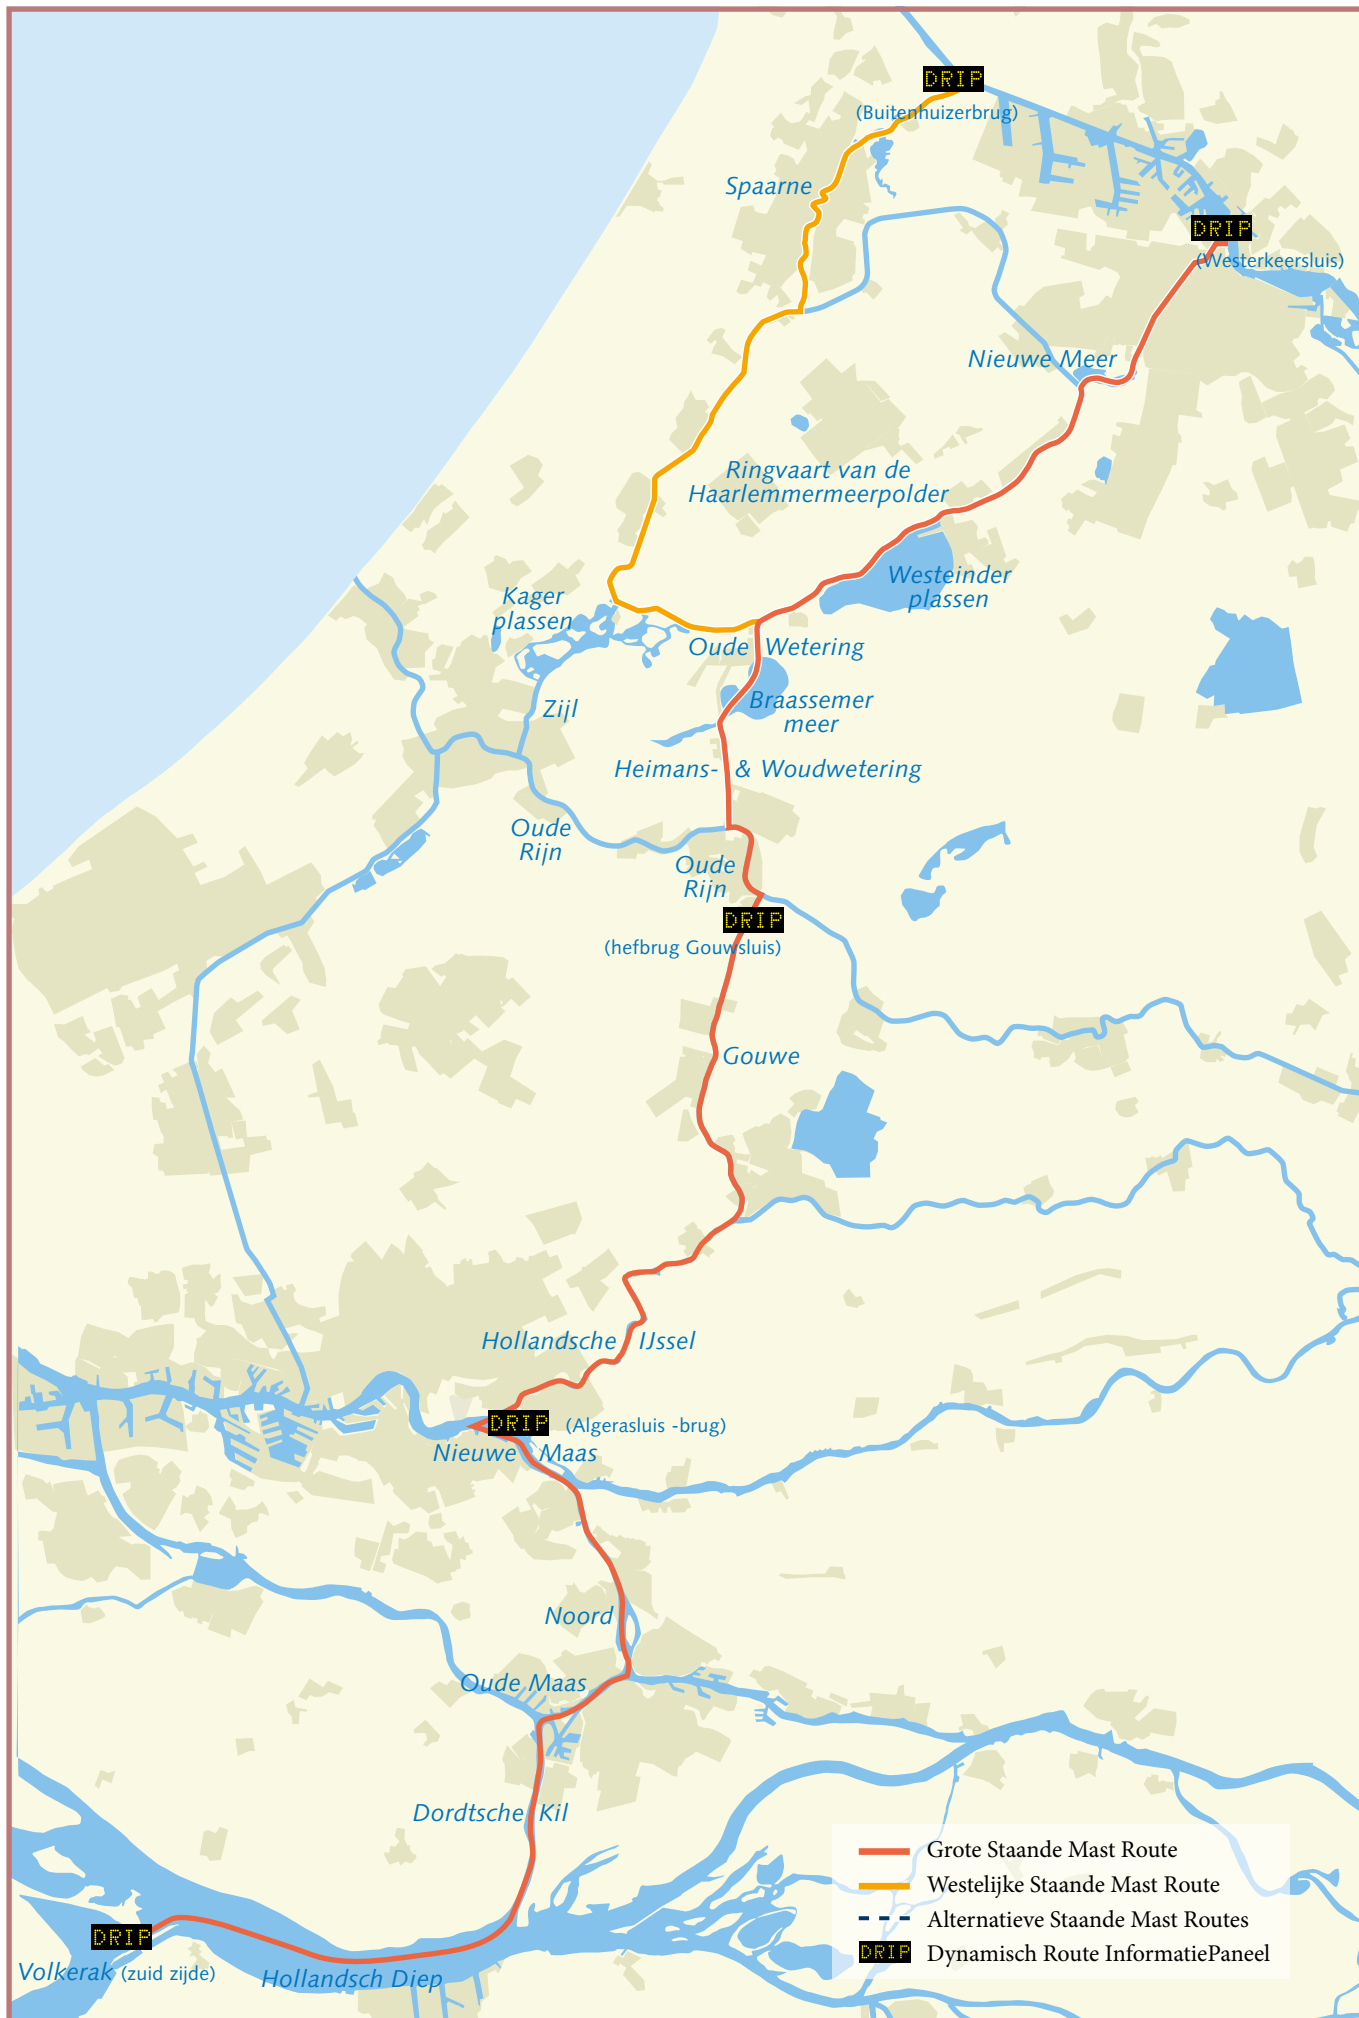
DRIP
(Buitenhuizerbrug)

Spaarne

DRIP
(Westerkeersluis)

Nieuwe Meer

Ringvaart van de Haarlemmermeerpolder

Westeinder plassen

Kager plassen

Oude Wetering

Braassemer meer

Zijl

Heimans- & Woudwetering

Oude Rijn

Oude Rijn

DRIP
(hefbrug Gouwsluis)

Gouwe

Hollandsche IJssel

DRIP
(Algerasluis -brug)

Nieuwe Maas

Noord

Oude Maas

Dordtsche Kil

DRIP
Volkerak (zuid zijde)

Hollandsch Diep

Grote Staande Mast Route
Westelijke Staande Mast Route
Alternatieve Staande Mast Routes
DRIP Dynamisch Route InformatiePaneel